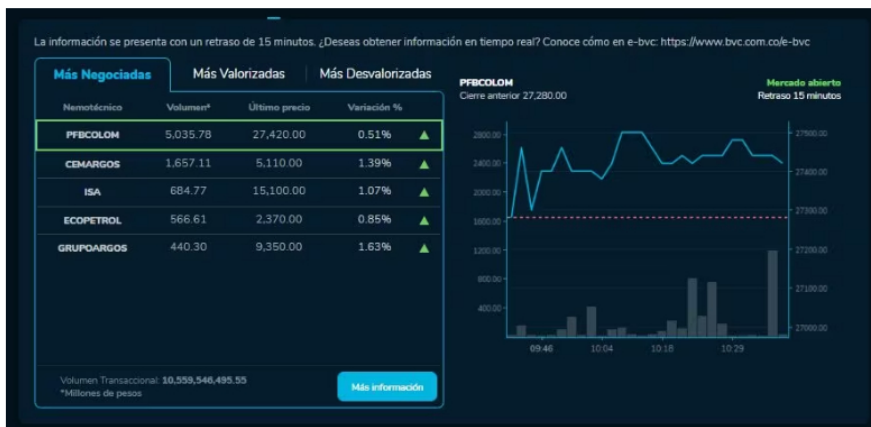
La información se presenta con un retraso de 15 minutos. ¿Deseas obtener información en tiempo real? Conoce cómo en e-bvc: https://www.bvc.com.co/e-bvc

Más Negociadas | Más Valorizadas | Más Desvalorizadas

| Nemotécnico | Volumen* | Último precio | Variación % | |
|---|---|---|---|---|
| PFBCOLOM | 5,035.78 | 27,420.00 | 0.51% | ▲ |
| CEMARGOS | 1,657.11 | 5,110.00 | 1.39% | ▲ |
| ISA | 684.77 | 15,100.00 | 1.07% | ▲ |
| ECOPETROL | 566.61 | 2,370.00 | 0.85% | ▲ |
| GRUPOARGOS | 440.30 | 9,350.00 | 1.63% | ▲ |

Volumen Transaccional: 10,559,546,495.55
*Millones de pesos

Más información

PFBCOLOM
Cierre anterior 27,280.00

Mercado abierto
Retraso 15 minutos

2800.00
2400.00
2000.00
1600.00
1200.00
800.00
400.00

27500.00
27400.00
27300.00
27200.00
27100.00
27000.00

09:46
10:04
10:18
10:29